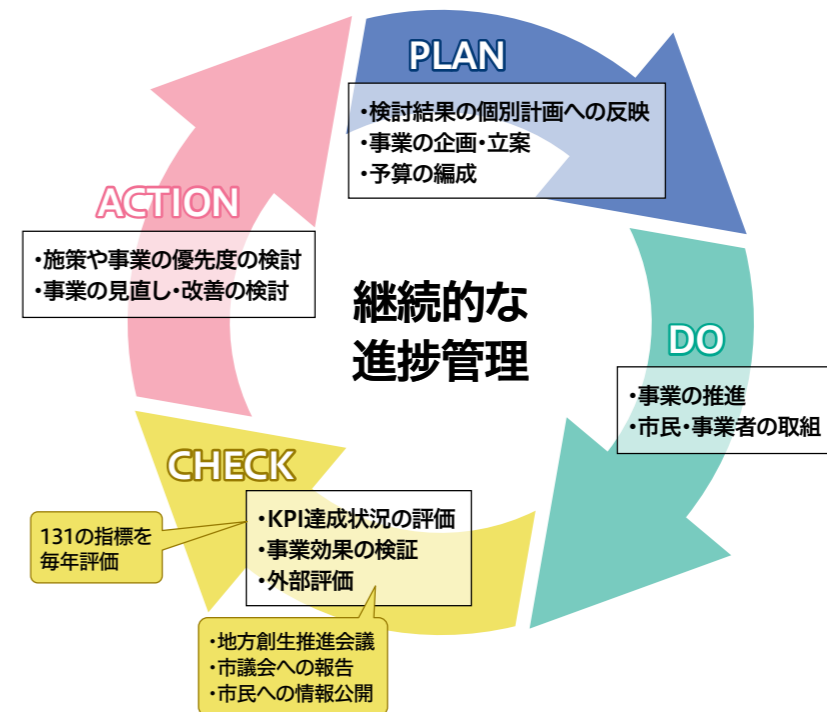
PLAN

・検討結果の個別計画への反映
・事業の企画・立案
・予算の編成

ACTION

・施策や事業の優先度の検討
・事業の見直し・改善の検討

継続的な
進捗管理

DO

・事業の推進
・市民・事業者の取組

CHECK

131の指標を
毎年評価

・KPI達成状況の評価
・事業効果の検証
・外部評価

・地方創生推進会議
・市議会への報告
・市民への情報公開